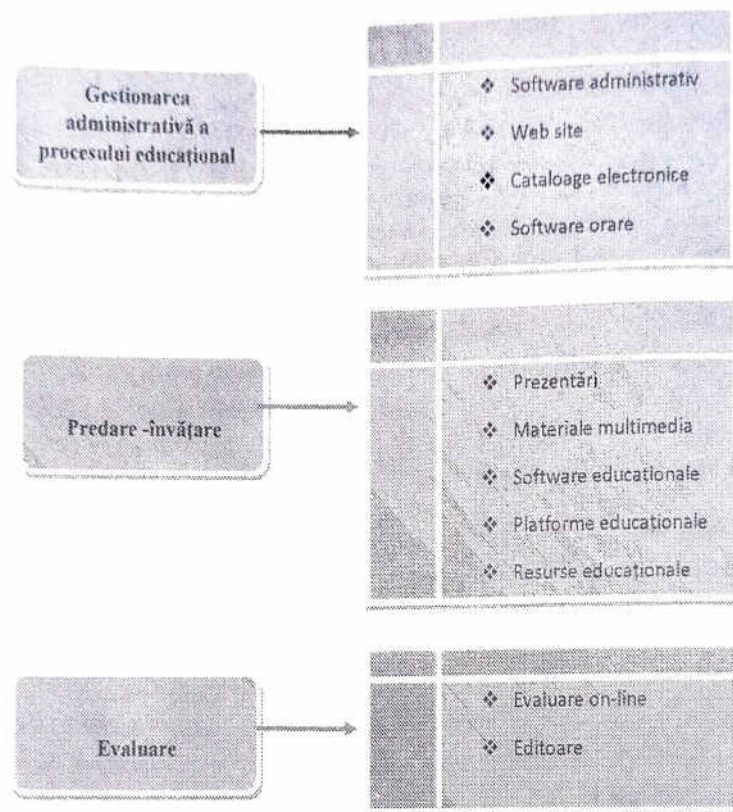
Gestionarea administrativă a procesului educațional

❖ Software administrativ
❖ Web site
❖ Cataloage electronice
❖ Software orare

Predare -învățare

❖ Prezentări
❖ Materiale multimedia
❖ Software educationale
❖ Platforme educationale
❖ Resurse educaționale

Evaluare

❖ Evaluare on-line
❖ Editoare